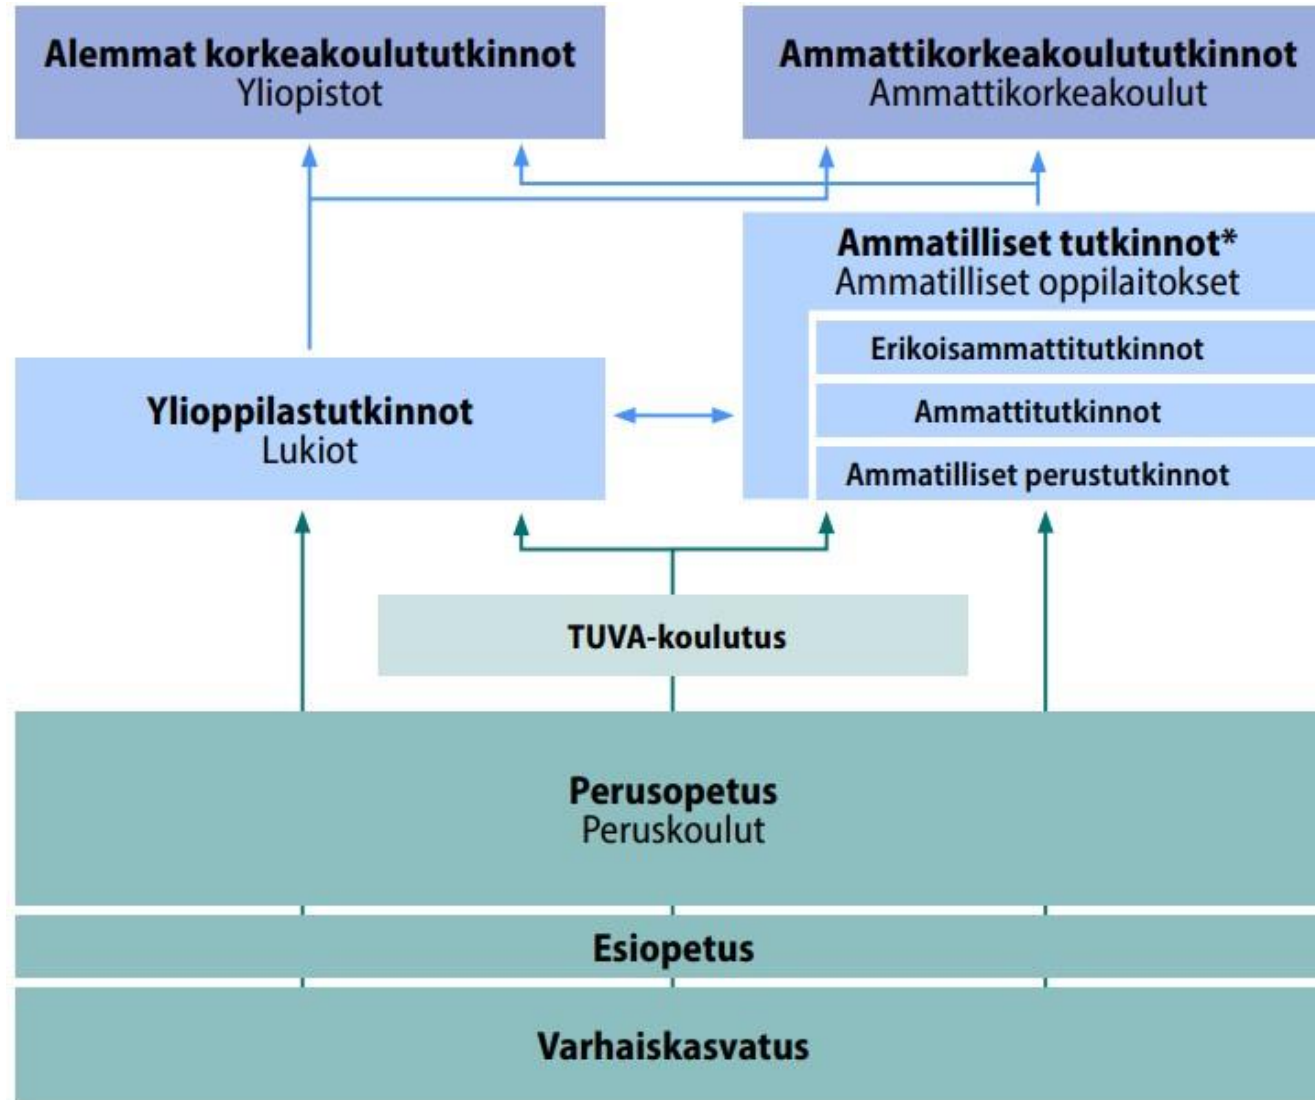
Alemmat korkeakoulututkinnot
Yliopistot

Ammattikorkeakoulututkinnot
Ammattikorkeakoulut

Ammatilliset tutkinnot*
Ammatilliset oppilaitokset

Erikoisammattitutkinnot

Ammattitutkinnot

Ammatilliset perustutkinnot

Ylioppilastutkinnot
Lukiot

TUVA-koulutus

Perusopetus
Peruskoulut

Esiopetus

Varhaiskasvatus